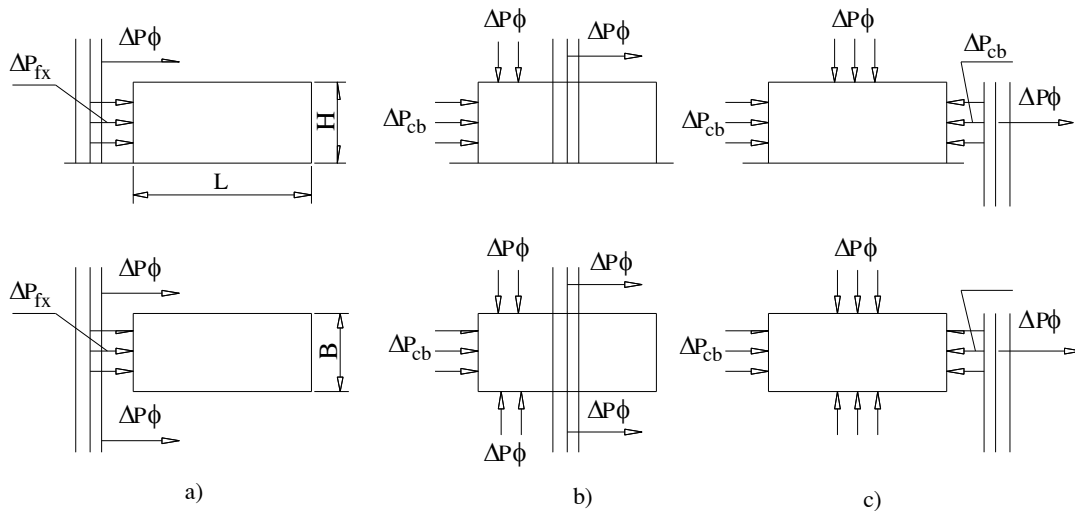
$\Delta P\phi$
$\Delta P_{fx}$
H
L

$\Delta P\phi$
$\Delta P_{fx}$
B
$\Delta P\phi$

a)

$\Delta P\phi$
$\Delta P\phi$
$\Delta P_{cb}$

$\Delta P\phi$
$\Delta P\phi$
$\Delta P_{cb}$
$\Delta P\phi$
$\Delta P\phi$

b)

$\Delta P\phi$
$\Delta P_{cb}$
$\Delta P_{cb}$
$\Delta P\phi$

$\Delta P\phi$
$\Delta P_{cb}$
$\Delta P\phi$

c)